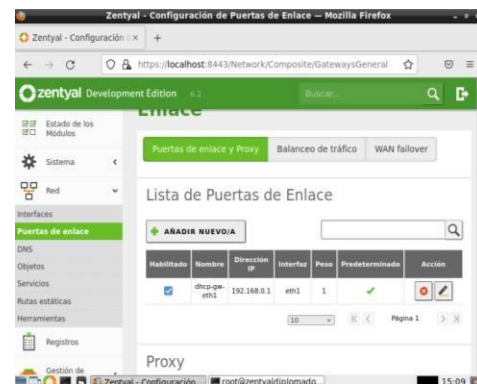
Zentyal - Configuración de Puertas de Enlace — Mozilla Firefox

Zentyal - Configuración ×  +

https://localhost:8443/Network/Composite/GatewaysGeneral

zentyal Development Edition 6.2

Buscar...

Estado de los Módulos

Sistema

Red

Interfaces

Puertas de enlace

DNS

Objetos

Servicios

Rutas estáticas

Herramientas

Registros

Gestión de

Enlace

Puertas de enlace y Proxy | Balanceo de tráfico | WAN failover

Lista de Puertas de Enlace

AÑADIR NUEVO/A

| Habilitado | Nombre | Dirección IP | Interfaz | Peso | Predeterminado | Acción |
|---|---|---|---|---|---|---|
| ☑ | dhcp-gw-eth1 | 192.168.0.1 | eth1 | 1 | ✓ | |

10 | Página 1

Proxy

Zentyal - Configuración | root@zentyaldiplomado... | 15:09